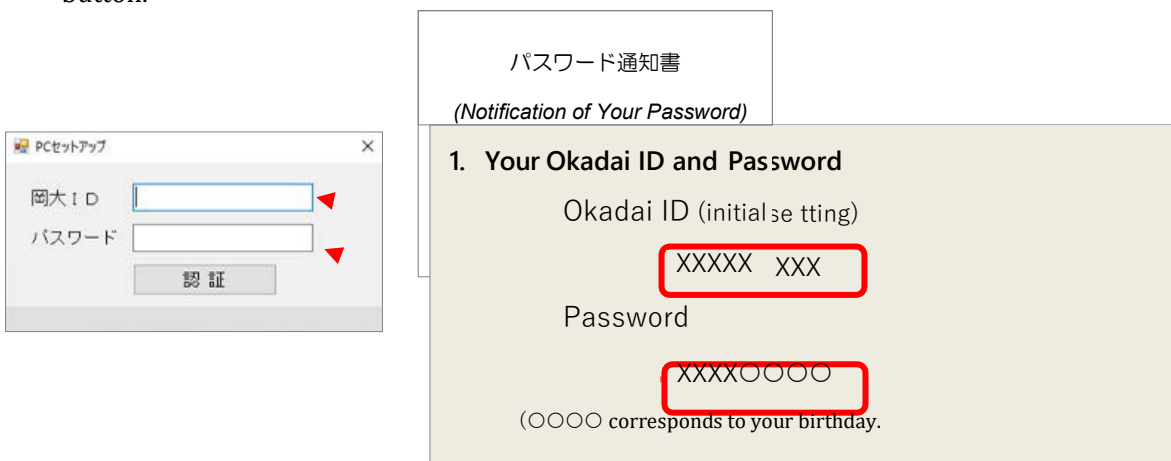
button.

PCセットアップ

岡大ＩＤ

パスワード

認 証

パスワード通知書

(Notification of Your Password)

1. Your Okadai ID and Password

Okadai ID (initial se tting)

XXXXX XXX

Password

XXXX○○○○

(○○○○ corresponds to your birthday.